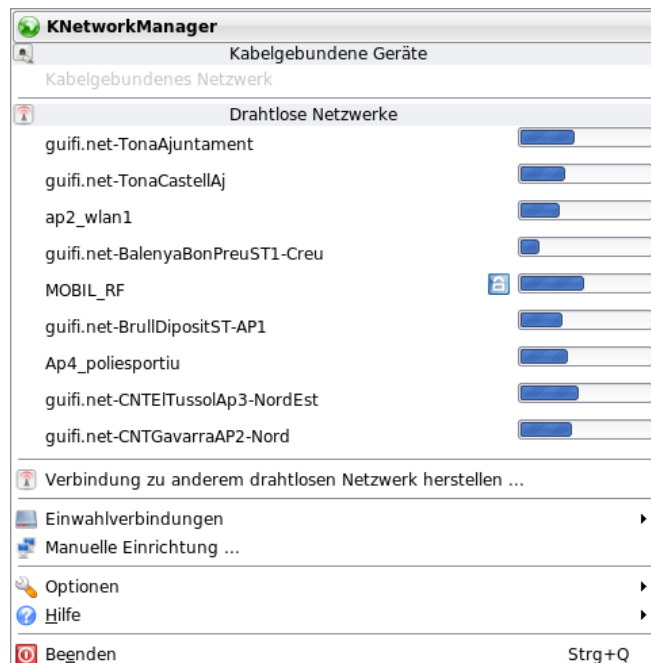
KNetworkManager

Kabelgebundene Geräte

Kabelgebundenes Netzwerk

Drahtlose Netzwerke

guifi.net-TonaAjuntament

guifi.net-TonaCastellAj

ap2_wlan1

guifi.net-BalenyaBonPreuST1-Creu

MOBIL_RF

guifi.net-BrullDipositST-AP1

Ap4_poliesportiu

guifi.net-CNTElTussolAp3-NordEst

guifi.net-CNTGavarraAP2-Nord

Verbindung zu anderem drahtlosen Netzwerk herstellen ...

Einwahlverbindungen

Manuelle Einrichtung ...

Optionen

Hilfe

Beenden Strg+Q